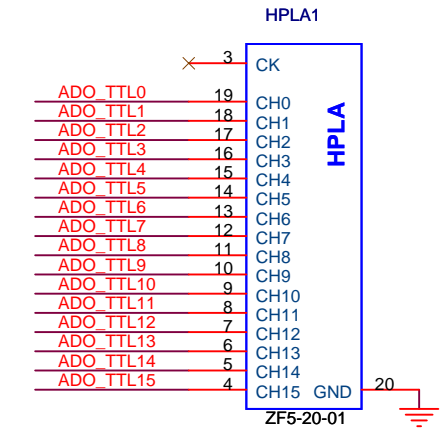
HPLA1

3 CK

ADO_TTL0 19 CH0
ADO_TTL1 18 CH1
ADO_TTL2 17 CH2
ADO_TTL3 16 CH3
ADO_TTL4 15 CH4
ADO_TTL5 14 CH5
ADO_TTL6 13 CH6
ADO_TTL7 12 CH7
ADO_TTL8 11 CH8
ADO_TTL9 10 CH9
ADO_TTL10 9 CH10
ADO_TTL11 8 CH11
ADO_TTL12 7 CH12
ADO_TTL13 6 CH13
ADO_TTL14 5 CH14
ADO_TTL15 4 CH15

HPLA

GND 20

ZF5-20-01